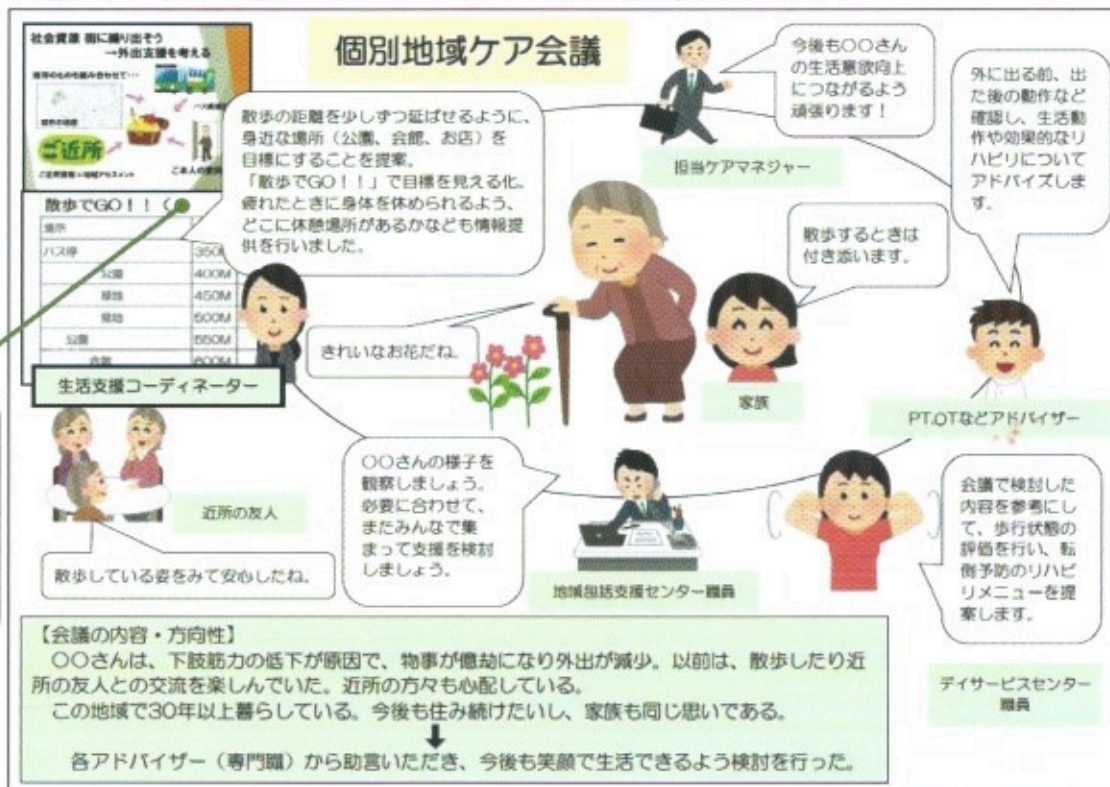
社会資源 街に繰り出そう
ー外出支援を考えるー

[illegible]

ご近所

ご本人の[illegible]

個別地域ケア会議

今後も〇〇さんの生活意欲向上につながるよう頑張ります！

担当ケアマネジャー

外に出る前、出た後の動作など確認し、生活動作や効果的なリハビリについてアドバイズします。

散歩の距離を少しずつ延ばせるように、身近な場所（公園、会館、お店）を目標にすることを提案。
「散歩でGO！！」で目標を見える化。
疲れたときに身体を休められるよう、どこに休憩場所があるかなども情報提供を行いました。

散歩でGO！！（

| 場所 | |
|---|---|
| バス停 | 350M |
| 公園 | 400M |
| 駐輪 | 450M |
| 駐輪 | 500M |
| 公園 | 550M |
| 会館 | 600M |

散歩するときは付き添います。

きれいなお花だね。

生活支援コーディネーター

家族

PT,OTなどアドバイザー

近所の友人

〇〇さんの様子を観察しましょう。必要に合わせて、またみんなで集まって支援を検討しましょう。

会議で検討した内容を参考にして、歩行状態の評価を行い、転倒予防のリハビリメニューを提案します。

散歩している姿をみて安心したね。

地域包括支援センター職員

【会議の内容・方向性】
〇〇さんは、下肢筋力の低下が原因で、物事が億劫になり外出が減少。以前は、散歩したり近所の友人との交流を楽しんでいた。近所の方々も心配している。
この地域で30年以上暮らしている。今後も住み続けたいし、家族も同じ思いである。
⬇
各アドバイザー（専門職）から助言いただき、今後も笑顔で生活できるよう検討を行った。

デイサービスセンター職員